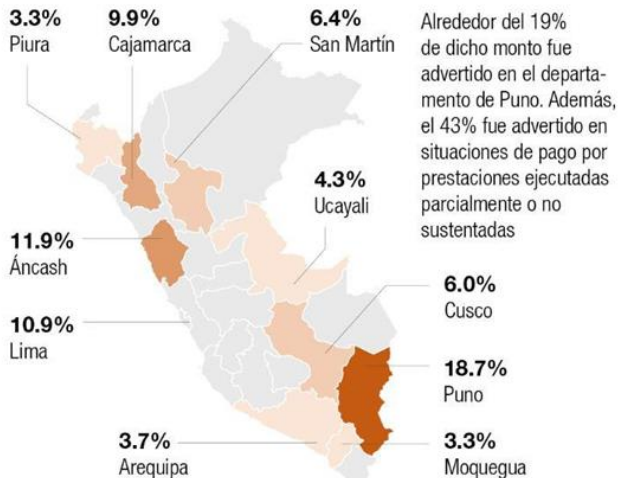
3.3%
Piura

9.9%
Cajamarca

6.4%
San Martín

Alrededor del 19% de dicho monto fue advertido en el departamento de Puno. Además, el 43% fue advertido en situaciones de pago por prestaciones ejecutadas parcialmente o no sustentadas

4.3%
Ucayali

11.9%
Áncash

6.0%
Cusco

10.9%
Lima

18.7%
Puno

3.7%
Arequipa

3.3%
Moquegua